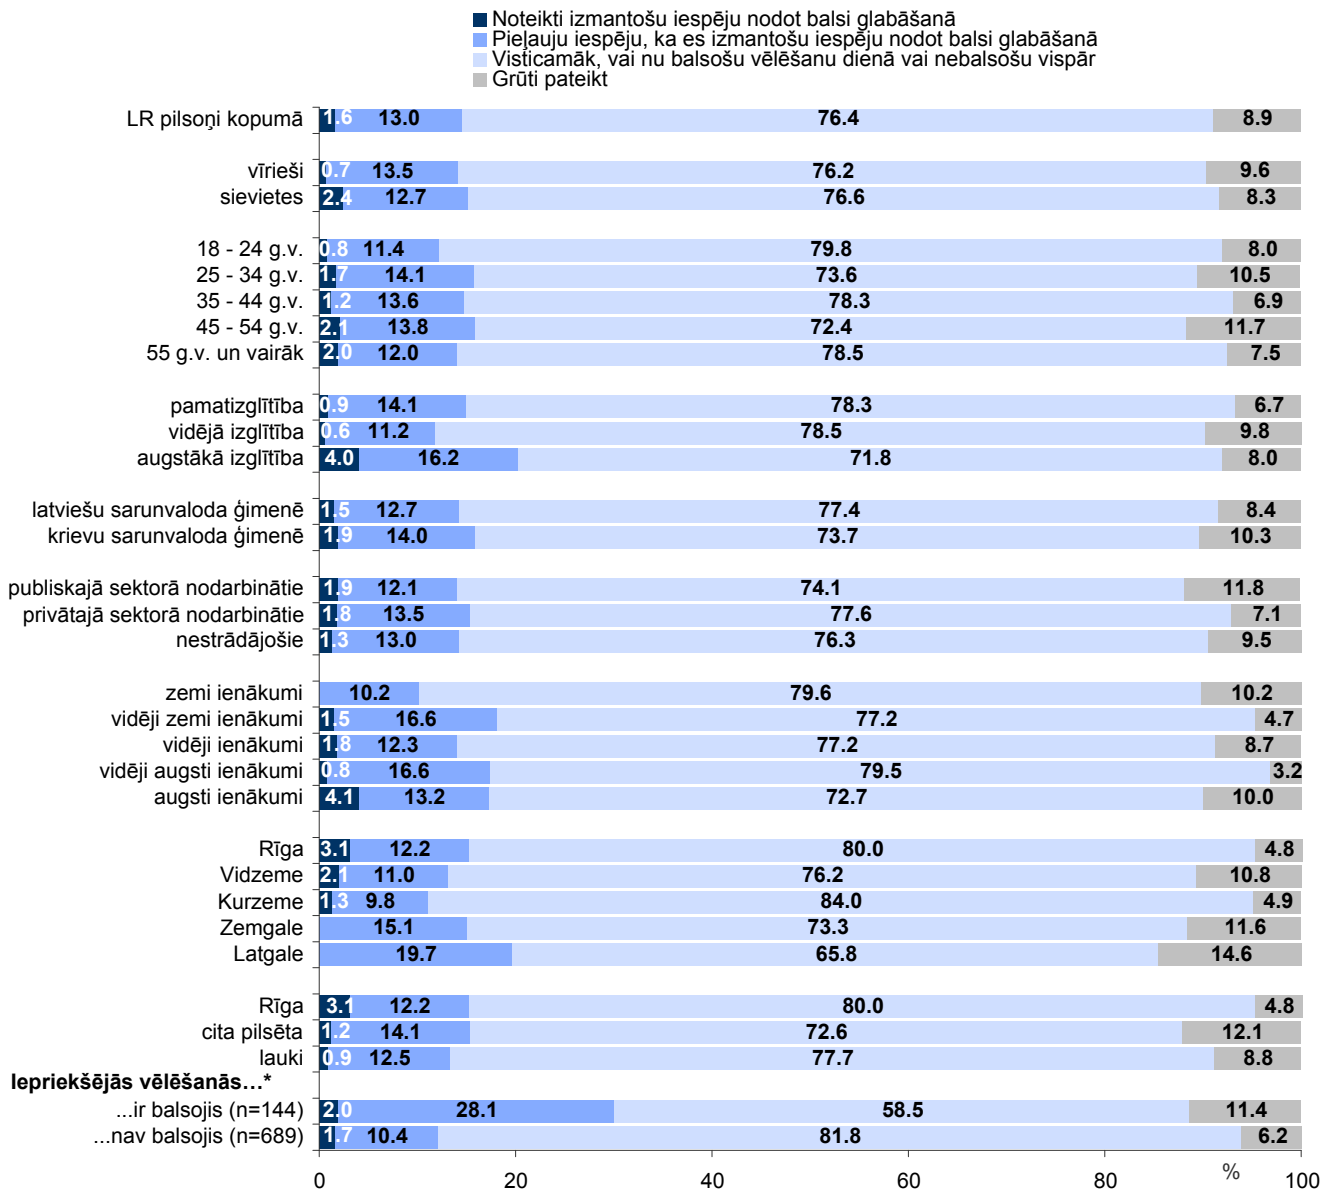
Noteikti izmantošu iespēju nodot balsi glabāšanā
Pieļauju iespēju, ka es izmantošu iespēju nodot balsi glabāšanā
Visticamāk, vai nu balsošu vēlēšanu dienā vai nebalsošu vispār
Grūti pateikt

| | | | | |
|---|---|---|---|---|
| LR pilsoņi kopumā | 1.6 | 13.0 | 76.4 | 8.9 |
| vīrieši | 0.7 | 13.5 | 76.2 | 9.6 |
| sievietes | 2.4 | 12.7 | 76.6 | 8.3 |
| 18 - 24 g.v. | 0.8 | 11.4 | 79.8 | 8.0 |
| 25 - 34 g.v. | 1.7 | 14.1 | 73.6 | 10.5 |
| 35 - 44 g.v. | 1.2 | 13.6 | 78.3 | 6.9 |
| 45 - 54 g.v. | 2.1 | 13.8 | 72.4 | 11.7 |
| 55 g.v. un vairāk | 2.0 | 12.0 | 78.5 | 7.5 |
| pamatizglītība | 0.9 | 14.1 | 78.3 | 6.7 |
| vidējā izglītība | 0.6 | 11.2 | 78.5 | 9.8 |
| augstākā izglītība | 4.0 | 16.2 | 71.8 | 8.0 |
| latviešu sarunvaloda ģimenē | 1.5 | 12.7 | 77.4 | 8.4 |
| krievu sarunvaloda ģimenē | 1.9 | 14.0 | 73.7 | 10.3 |
| publiskajā sektorā nodarbinātie | 1.9 | 12.1 | 74.1 | 11.8 |
| privātajā sektorā nodarbinātie | 1.8 | 13.5 | 77.6 | 7.1 |
| nestrādājošie | 1.3 | 13.0 | 76.3 | 9.5 |
| zemi ienākumi | | 10.2 | 79.6 | 10.2 |
| vidēji zemi ienākumi | 1.5 | 16.6 | 77.2 | 4.7 |
| vidēji ienākumi | 1.8 | 12.3 | 77.2 | 8.7 |
| vidēji augsti ienākumi | 0.8 | 16.6 | 79.5 | 3.2 |
| augsti ienākumi | 4.1 | 13.2 | 72.7 | 10.0 |
| Rīga | 3.1 | 12.2 | 80.0 | 4.8 |
| Vidzeme | 2.1 | 11.0 | 76.2 | 10.8 |
| Kurzeme | 1.3 | 9.8 | 84.0 | 4.9 |
| Zemgale | | 15.1 | 73.3 | 11.6 |
| Latgale | | 19.7 | 65.8 | 14.6 |
| Rīga | 3.1 | 12.2 | 80.0 | 4.8 |
| cita pilsēta | 1.2 | 14.1 | 72.6 | 12.1 |
| lauki | 0.9 | 12.5 | 77.7 | 8.8 |
| **Iepriekšējās vēlēšanās…*** | | | | |
| ...ir balsojis (n=144) | 2.0 | 28.1 | 58.5 | 11.4 |
| ...nav balsojis (n=689) | 1.7 | 10.4 | 81.8 | 6.2 |

0 20 40 60 80 % 100